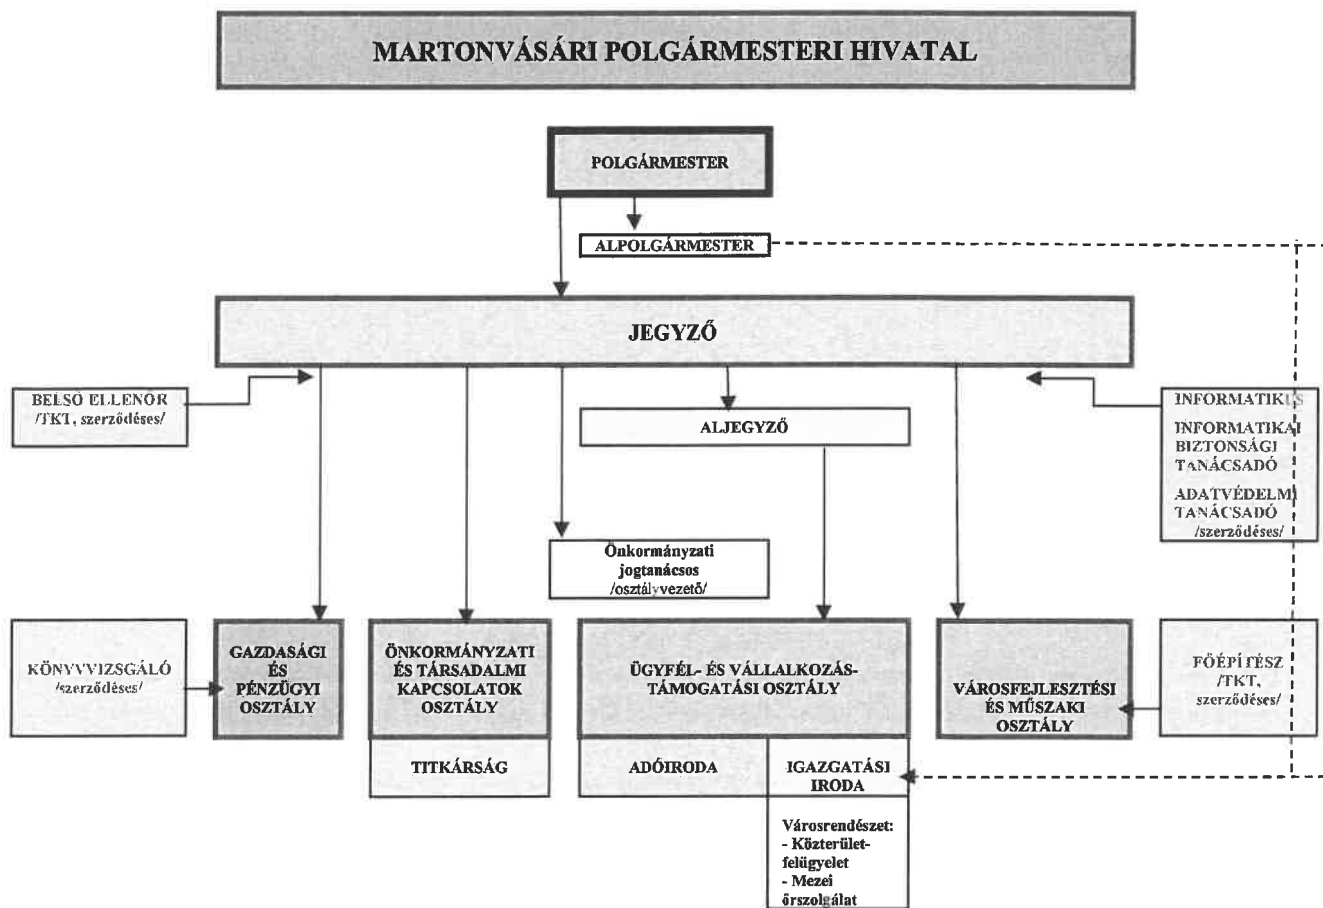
MARTONVÁSÁRI POLGÁRMESTERI HIVATAL

POLGÁRMESTER

ALPOLGÁRMESTER

JEGYZŐ

BELSŐ ELLENŐR /TKT, szerződéses/

ALJEGYZŐ

INFORMATIKUS

INFORMATIKAI BIZTONSÁGI TANÁCSADÓ

ADATVÉDELMI TANÁCSADÓ /szerződéses/

Önkormányzati jogtanácsos /osztályvezető/

KÖNYVVIZSGÁLÓ /szerződéses/

GAZDASÁGI ÉS PÉNZÜGYI OSZTÁLY

ÖNKORMÁNYZATI ÉS TÁRSADALMI KAPCSOLATOK OSZTÁLY

TITKÁRSÁG

ÜGYFÉL- ÉS VÁLLALKOZÁS-TÁMOGATÁSI OSZTÁLY

ADÓIRODA

IGAZGATÁSI IRODA

Városrendészet: - Közterület-felügyelet - Mezei őrszolgálat

VÁROSFEJLESZTÉSI ÉS MŰSZAKI OSZTÁLY

FŐÉPÍTÉSZ /TKT, szerződéses/